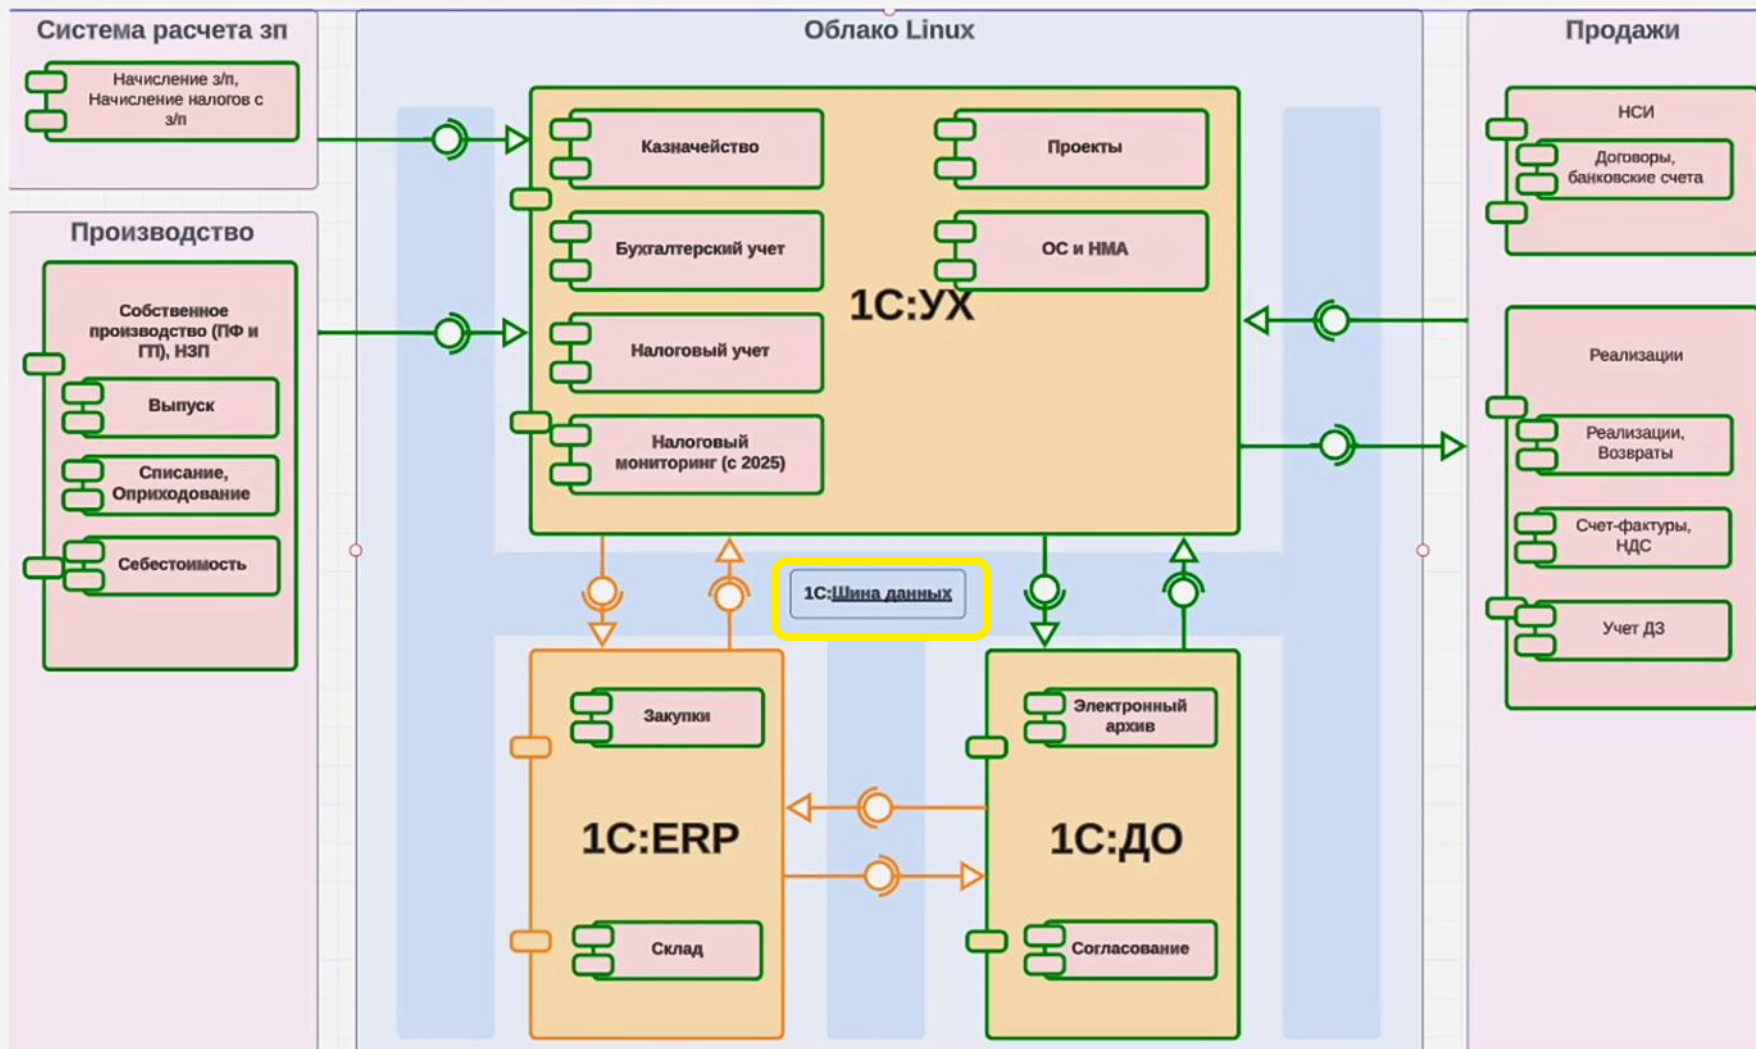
Система расчета зп

Начисление з/п, Начисление налогов с з/п

Производство

Собственное производство (ПФ и ГП), НЗП

Выпуск

Списание, Оприходование

Себестоимость

Облако Linux

Казначейство

Проекты

Бухгалтерский учет

ОС и НМА

1С:УХ

Налоговый учет

Налоговый мониторинг (с 2025)

1С:Шина данных

Закупки

1С:ERP

Склад

Электронный архив

1С:ДО

Согласование

Продажи

НСИ

Договоры, банковские счета

Реализации

Реализации, Возвраты

Счет-фактуры, НДС

Учет ДЗ